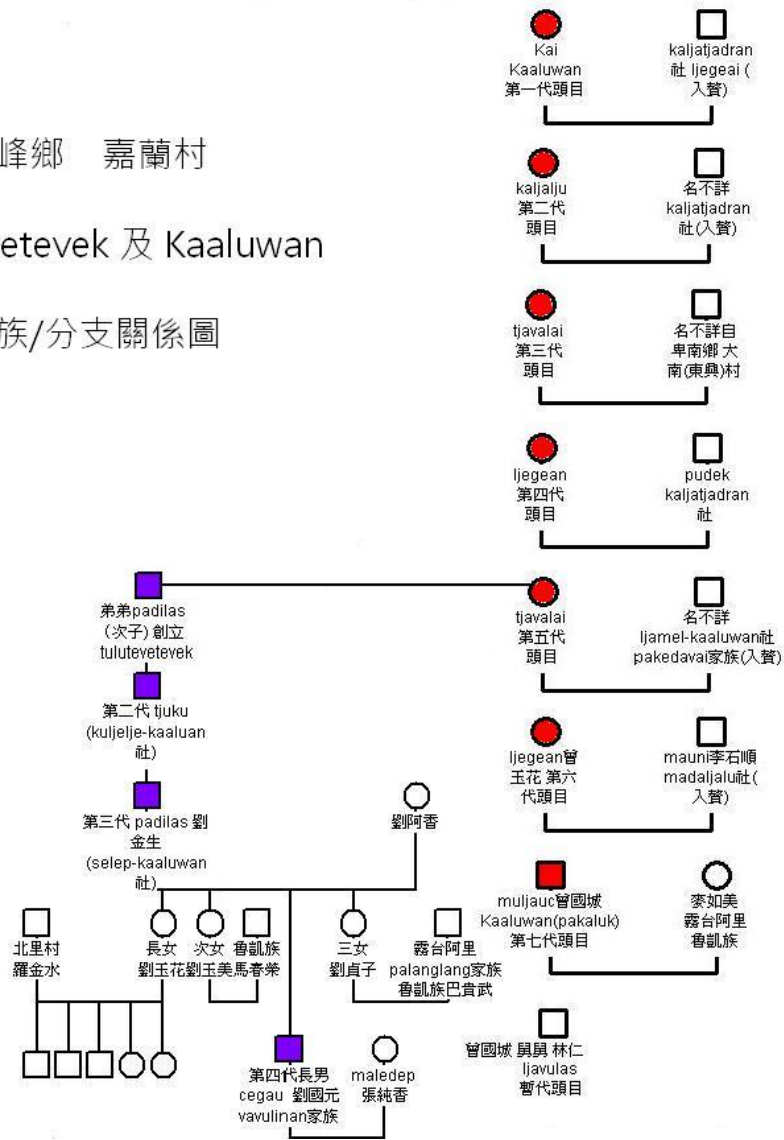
峰鄉 嘉蘭村

etevek 及 Kaaluwan

族/分支關係圖

Kai Kaaluwan 第一代頭目

kaljatjadran 社 ljegeai (入贅)

kaljalju 第二代 頭目

名不詳 kaljatjadran 社(入贅)

tjavalai 第三代 頭目

名不詳自 卑南鄉 大南(東興)村

ljegean 第四代 頭目

pudek kaljatjadran 社

弟弟padilas (次子) 創立 tulutevetevek

tjavalai 第五代 頭目

名不詳 ljamel-kaaluwan社 pakedavai家族(入贅)

第二代 tjuku (kuljelje-kaaluan 社)

ljegean曾玉花 第六代頭目

mauni李石順 madaljalu社(入贅)

第三代 padilas 劉金生 (selep-kaaluwan 社)

劉阿香

muljauc曾國城 Kaaluwan(pakaluk) 第七代頭目

麥如美 霧台阿里 魯凱族

北里村 羅金水

長女 劉玉花

次女 劉玉美

魯凱族 馬春榮

三女 劉貞子

霧台阿里 palanglang家族 魯凱族巴貴武

曾國城 舅舅 林仁 ljavulas 暫代頭目

第四代長男 cegau 劉國元 vavulinan家族

maledep 張純香